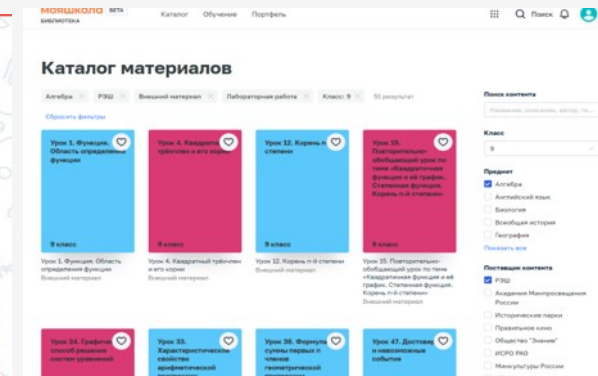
МОЯШКОЛА BETA
БИБЛИОТЕКА

Каталог Обучение Портфель

Поиск

Каталог материалов

Алгебра × РЭШ × Внешний материал × Лабораторная работа × Класс: 9 × 51 результат

Сбросить фильтры

Урок 1. Функция. Область определения функции
9 класс
Урок 1. Функция. Область определения функции
Внешний материал

Урок 4. Квадратный трёхчлен и его корни
9 класс
Урок 4. Квадратный трёхчлен и его корни

Урок 12. Корень n-й степени
9 класс
Урок 12. Корень n-й степени
Внешний материал

Урок 15. Повторительно-обобщающий урок по теме «Квадратичная функция и её график. Степенная функция. Корень n-й степени»
9 класс
Урок 15. Повторительно-обобщающий урок по теме «Квадратичная функция и её график. Степенная функция. Корень n-й степени»
Внешний материал

Урок 24. Графический способ решения систем уравнений

Урок 33. Характеристическое свойство арифметической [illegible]

Урок 38. Формула суммы первых n членов геометрической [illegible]

Урок 47. Достоверные и невозможные события

Поиск контента
Название, описание, автор, те...

Класс
9

Предмет
Алгебра
Английский язык
Биология
Всеобщая история
География
Показать все

Поставщик контента
РЭШ
Академия Минпросвещения России
Исторические парки
Правильное кино
Общество "Знание"
ИСРО РАО
Минкультуры России